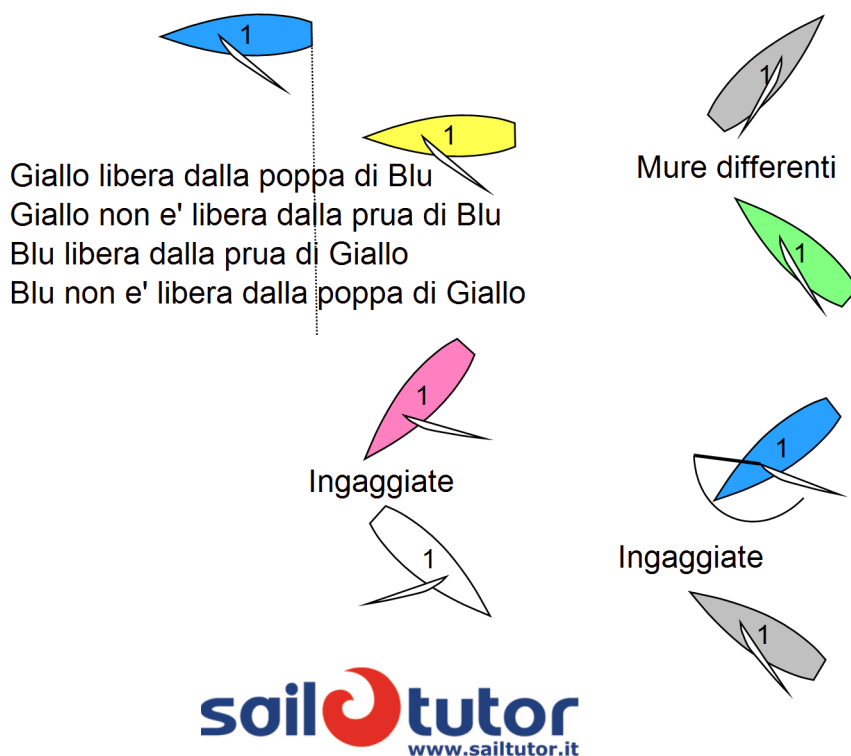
1

1

1

Mure differenti

Giallo libera dalla poppa di Blu
Giallo non e' libera dalla prua di Blu
Blu libera dalla prua di Giallo
Blu non e' libera dalla poppa di Giallo

1

1

1

Ingaggiate

1

Ingaggiate

1

sailtutor
www.sailtutor.it